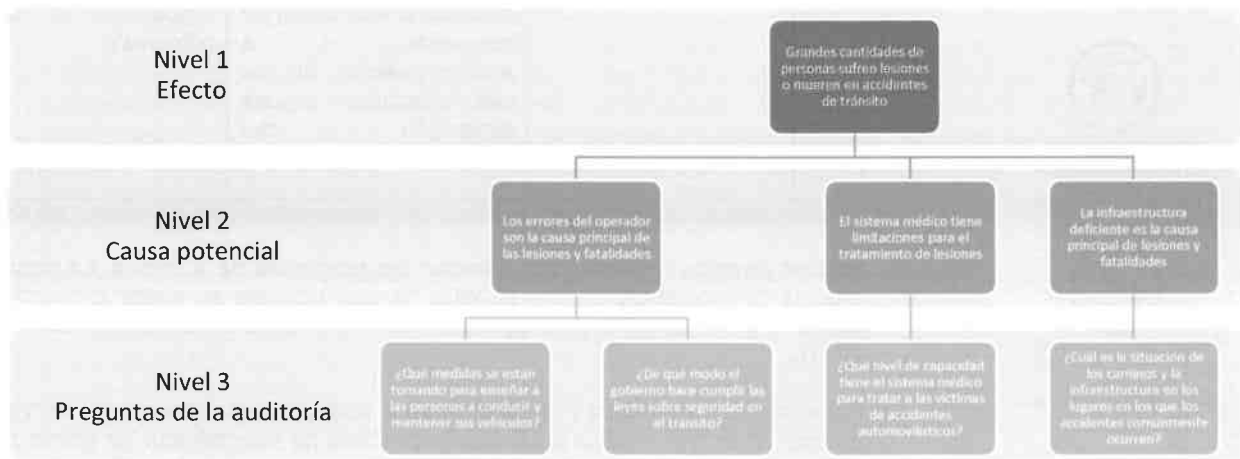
Nivel 1
Efecto

Grandes cantidades de personas sufren lesiones o mueren en accidentes de tránsito

Nivel 2
Causa potencial

Los errores del operador son la causa principal de las lesiones y fatalidades

El sistema médico tiene limitaciones para el tratamiento de lesiones

La infraestructura deficiente es la causa principal de lesiones y fatalidades

Nivel 3
Preguntas de la auditoría

¿Qué medidas se están tomando para enseñar a las personas a conducir y mantener sus vehículos?

¿De qué modo el gobierno hace cumplir las leyes sobre seguridad en el tránsito?

¿Qué nivel de capacidad tiene el sistema médico para tratar a las víctimas de accidentes automovilísticos?

¿Cuál es la situación de los caminos y la infraestructura en los lugares en los que los accidentes comúnmente ocurren?